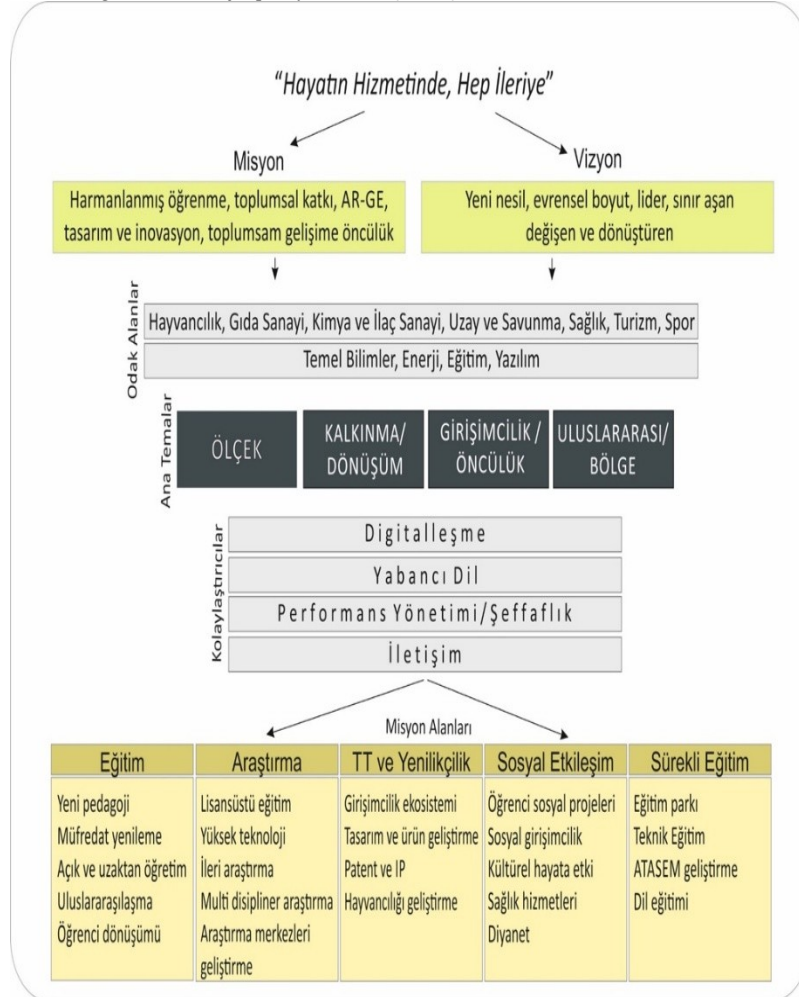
"Hayatın Hizmetinde, Hep İleriye"

Misyon

Vizyon

Harmanlanmış öğrenme, toplumsal katkı, AR-GE, tasarım ve inovasyon, toplumsam gelişime öncülük

Yeni nesil, evrensel boyut, lider, sınır aşan değişen ve dönüştüren

Odak Alanlar

Hayvancılık, Gıda Sanayi, Kimya ve İlaç Sanayi, Uzay ve Savunma, Sağlık, Turizm, Spor

Temel Bilimler, Enerji, Eğitim, Yazılım

Ana Temalar

ÖLÇEK

KALKINMA/ DÖNÜŞÜM

GİRİŞİMCİLİK / ÖNCÜLÜK

ULUSLARARASI/ BÖLGE

Kolaylaştırıcılar

Digitalleşme

Yabancı Dil

Performans Yönetimi/Şeffaflık

İletişim

Misyon Alanları

| Eğitim | Araştırma | TT ve Yenilikçilik | Sosyal Etkileşim | Sürekli Eğitim |
|---|---|---|---|---|
| Yeni pedagoji<br>Müfredat yenileme<br>Açık ve uzaktan öğretim<br>Uluslararaşılaşma<br>Öğrenci dönüşümü | Lisansüstü eğitim<br>Yüksek teknoloji<br>İleri araştırma<br>Multi disipliner araştırma<br>Araştırma merkezleri geliştirme | Girişimcilik ekosistemi<br>Tasarım ve ürün geliştirme<br>Patent ve IP<br>Hayvancılığı geliştirme | Öğrenci sosyal projeleri<br>Sosyal girişimcilik<br>Kültürel hayata etki<br>Sağlık hizmetleri<br>Diyanet | Eğitim parkı<br>Teknik Eğitim<br>ATASEM geliştirme<br>Dil eğitimi |